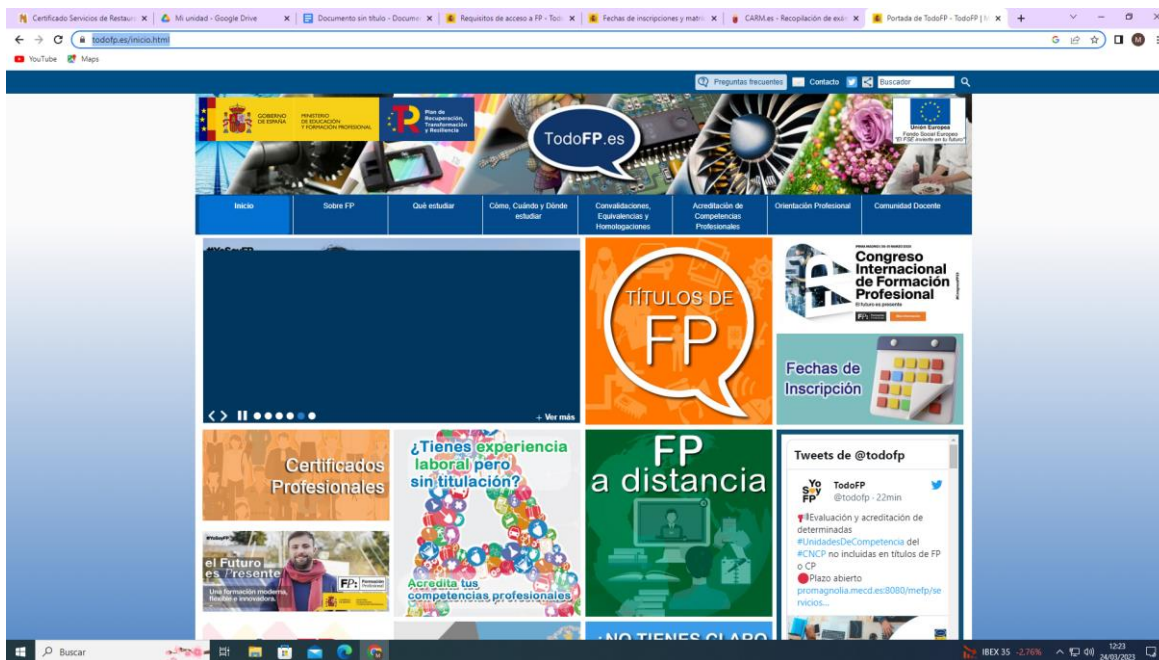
Certificado Servicios de Restaur ×
Mi unidad - Google Drive ×
Documento sin título - Docume ×
Requisitos de acceso a FP - Tod ×
Fechas de inscripciones y matri ×
CARM.es - Recopilación de exá ×
Portada de TodoFP - TodoFP | M ×
+

todofp.es/inicio.html

YouTube Maps

Preguntas frecuentes Contacto Buscador

GOBIERNO DE ESPAÑA MINISTERIO DE EDUCACIÓN Y FORMACIÓN PROFESIONAL

Plan de Recuperación, Transformación y Resiliencia

TodoFP.es

Unión Europea
Fondo Social Europeo
"El FSE invierte en tu futuro"

Inicio
Sobre FP
Qué estudiar
Cómo, Cuándo y Dónde estudiar
Convalidaciones, Equivalencias y Homologaciones
Acreditación de Competencias Profesionales
Orientación Profesional
Comunidad Docente

#YoSoyFP

+ Ver más

TÍTULOS DE FP

Congreso Internacional de Formación Profesional
El futuro es presente

Fechas de Inscripción

Certificados Profesionales

¿Tienes experiencia laboral pero sin titulación?

Acredita tus competencias profesionales

FP a distancia

Tweets de @todofp

TodoFP
@todofp · 22min

Evaluación y acreditación de determinadas #UnidadesDeCompetencia del #CNCP no incluidas en títulos de FP o CP
Plazo abierto
promagnolia.mecd.es:8080/mefp/servicios...

#YoSoyFP
el Futuro es Presente
Una formación moderna, flexible e innovadora.

¿NO TIENES CLARO

Buscar

IBEX 35 -2,76%
12:23
24/03/2023